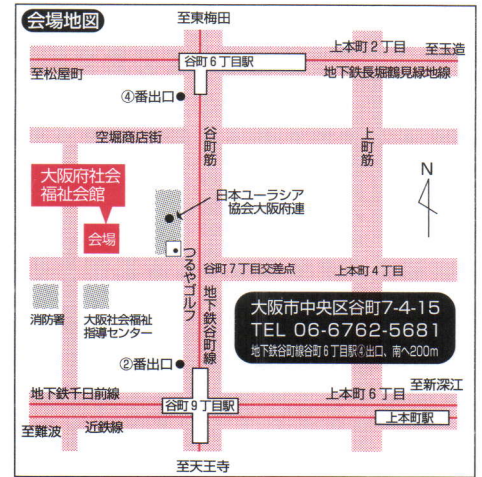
会場地図

至東梅田

上本町2丁目

至玉造

谷町6丁目駅

至松屋町

地下鉄長堀鶴見緑地線

④番出口

空堀商店街

谷町筋

上町筋

N

大阪府社会福祉会館

会場

日本ユーラシア協会大阪府連

つるやゴルフ

谷町7丁目交差点

上本町4丁目

地下鉄谷町線

消防署

大阪社会福祉指導センター

大阪市中央区谷町7-4-15
TEL 06-6762-5681
地下鉄谷町線谷町6丁目駅④出口、南へ200m

②番出口

地下鉄千日前線

上本町6丁目

至新深江

谷町9丁目駅

上本町駅

至難波

近鉄線

至天王寺